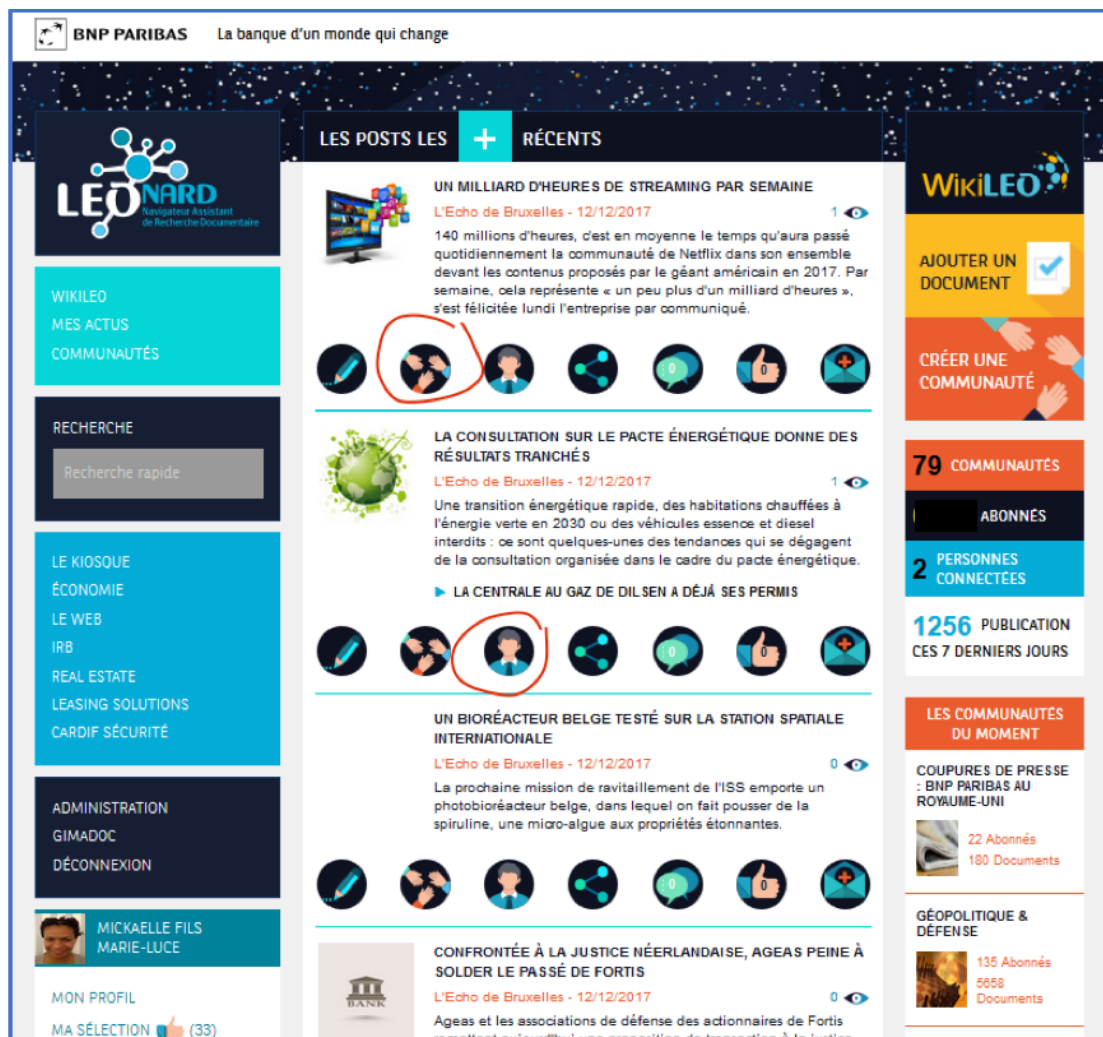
BNP PARIBAS La banque d'un monde qui change

LEONARD
Navigateur Assistant de Recherche Documentaire

WIKILEO
MES ACTUS
COMMUNAUTÉS

RECHERCHE
Recherche rapide

LE KIOSQUE
ÉCONOMIE
LE WEB
IRB
REAL ESTATE
LEASING SOLUTIONS
CARDIF SÉCURITÉ

ADMINISTRATION
GIMADOC
DÉCONNEXION

MICKAELLE FILS MARIE-LUCE

MON PROFIL
MA SÉLECTION (33)

LES POSTS LES + RÉCENTS

UN MILLIARD D'HEURES DE STREAMING PAR SEMAINE
L'Echo de Bruxelles - 12/12/2017
1
140 millions d'heures, c'est en moyenne le temps qu'aura passé quotidiennement la communauté de Netflix dans son ensemble devant les contenus proposés par le géant américain en 2017. Par semaine, cela représente « un peu plus d'un milliard d'heures », s'est félicitée lundi l'entreprise par communiqué.
0
0

LA CONSULTATION SUR LE PACTE ÉNERGÉTIQUE DONNE DES RÉSULTATS TRANCHÉS
L'Echo de Bruxelles - 12/12/2017
1
Une transition énergétique rapide, des habitations chauffées à l'énergie verte en 2030 ou des véhicules essence et diesel interdits : ce sont quelques-unes des tendances qui se dégagent de la consultation organisée dans le cadre du pacte énergétique.
LA CENTRALE AU GAZ DE DILSEN A DÉJÀ SES PERMIS
0
0

UN BIORÉACTEUR BELGE TESTÉ SUR LA STATION SPATIALE INTERNATIONALE
L'Echo de Bruxelles - 12/12/2017
0
La prochaine mission de ravitaillement de l'ISS emporte un photobioréacteur belge, dans lequel on fait pousser de la spiruline, une micro-algue aux propriétés étonnantes.
0
0

CONFRONTÉE À LA JUSTICE NÉERLANDAISE, AGEAS PEINE À SOLDER LE PASSÉ DE FORTIS
BANK
L'Echo de Bruxelles - 12/12/2017
0
Ageas et les associations de défense des actionnaires de Fortis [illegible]

WIKILEO
AJOUTER UN DOCUMENT
CRÉER UNE COMMUNAUTÉ

79 COMMUNAUTÉS
ABONNÉS
2 PERSONNES CONNECTÉES
1256 PUBLICATION CES 7 DERNIERS JOURS

LES COMMUNAUTÉS DU MOMENT
COUPURES DE PRESSE : BNP PARIBAS AU ROYAUME-UNI
22 Abonnés
180 Documents
GÉOPOLITIQUE & DÉFENSE
135 Abonnés
5658 Documents